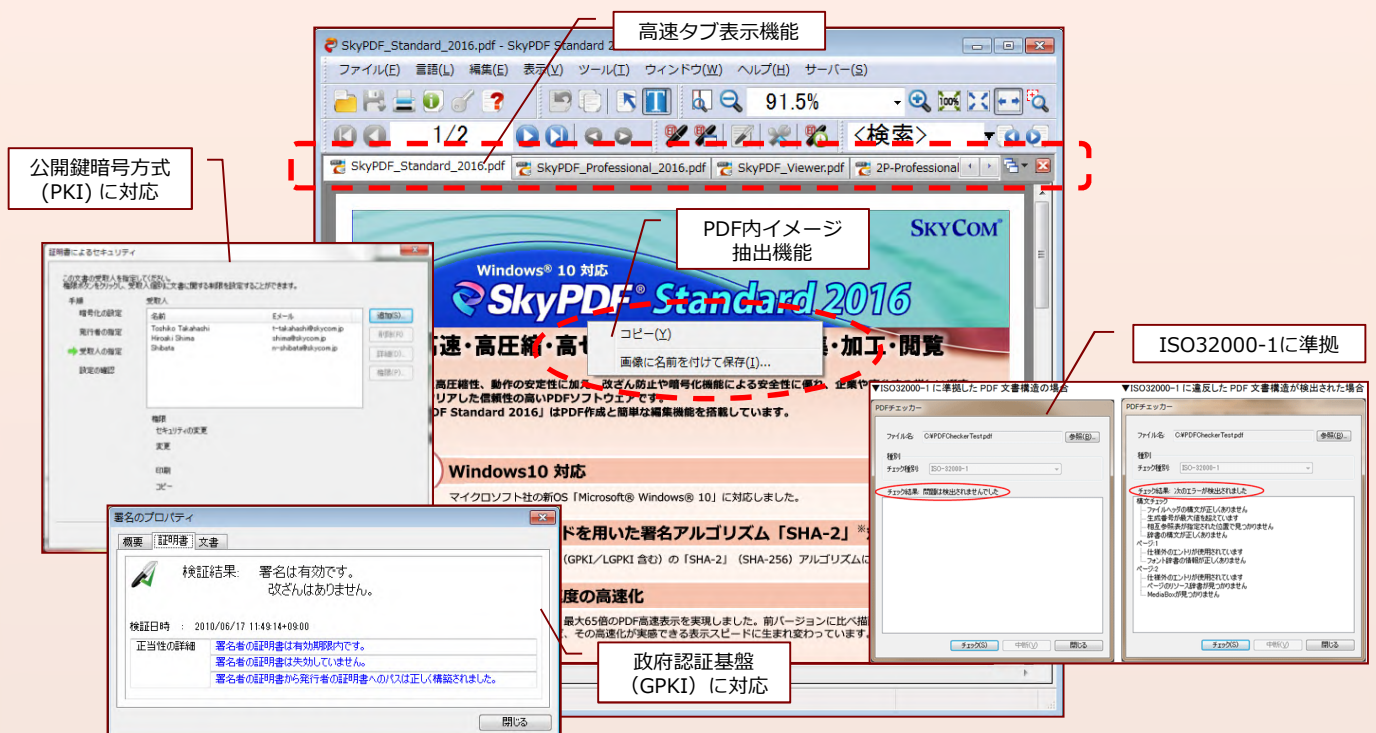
高速タブ表示機能

SkyPDF_Standard_2016.pdf - SkyPDF Standard 2

ファイル(F) 言語(L) 編集(E) 表示(V) ツール(T) ウィンドウ(W) ヘルプ(H) サーバー(S)

91.5%

1/2

<検索>

SkyPDF_Standard_2016.pdf SkyPDF_Professional_2016.pdf SkyPDF_Viewer.pdf 2P-Professional

公開鍵暗号方式 (PKI) に対応

証明書によるセキュリティ

この文書の受取人を指定してください。
暗号ボタンをクリックし、受取人適用に文書に関する制限を設定することができます。

手順
暗号化の設定
発行者の指定
受取人の指定
設定の確認

受取人

| 名前 | Eメール |
|---|---|
| Toshiko Takahashi | t-takahashi@skycom.jp |
| Hiroaki Shima | shima@skycom.jp |
| Shibata | n-shibata@skycom.jp |

追加(D)...
削除(R)
詳細(D)...
権限(P)...

権限
セキュリティの変更
変更
印刷
コピー

PDF内イメージ抽出機能

SKYCOM

Windows® 10 対応

SkyPDF Standard 2016

高速・高圧縮・高セ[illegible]集・加工・閲覧

コピー(Y)
画像に名前を付けて保存(I)...

高圧縮性、動作の安定性に加え、改ざん防止や暗号化機能による安全性に優れ、企業や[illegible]リアした信頼性の高いPDFソフトウェアです。
DF Standard 2016」はPDF作成と簡単な編集機能を搭載しています。

Windows10 対応
マイクロソフト社の新OS「Microsoft® Windows® 10」に対応しました。

ドを用いた署名アルゴリズム「SHA-2」
(GPKI/LGPKI 含む)の「SHA-2」(SHA-256)アルゴリズムに

度の高速化
最大65倍のPDF高速表示を実現しました。前バージョンに比べ描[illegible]、その高速化が実感できる表示スピードに生まれ変わっています。

署名のプロパティ

概要 証明書 文書

検証結果: 署名は有効です。
改ざんはありません。

検証日時 : 2010/06/17 11:49:14+09:00

正当性の詳細
署名者の証明書は有効期限内です。
署名者の証明書は失効していません。
署名者の証明書から発行者の証明書へのパスは正しく構築されました。

閉じる

政府認証基盤 (GPKI) に対応

ISO32000-1に準拠

▼ISO32000-1 に準拠した PDF 文書構造の場合

PDFチェッカー
ファイル名: C:¥PDFCheckerTest.pdf
参照(B)...
種別
チェック種別 ISO-32000-1
チェック結果: 問題は検出されませんでした
チェック(S) 中断(Y) 閉じる

▼ISO32000-1 に違反した PDF 文書構造が検出された場合

PDFチェッカー
ファイル名: C:¥PDFCheckerTest.pdf
参照(B)...
種別
チェック種別 ISO-32000-1
チェック結果: 次のエラーが検出されました
構文チェック
ファイルヘッダの構文が正しくありません
生成番号が最大値を超えています
相互参照表が指定された位置で見つかりません
辞書の構文が正しくありません
ページ1
仕様外のエントリが使用されています
フォント辞書の情報が正しくありません
ページ2
仕様外のエントリが使用されています
ページのリソース辞書が見つかりません
MediaBoxが見つかりません
チェック(S) 中断(Y) 閉じる